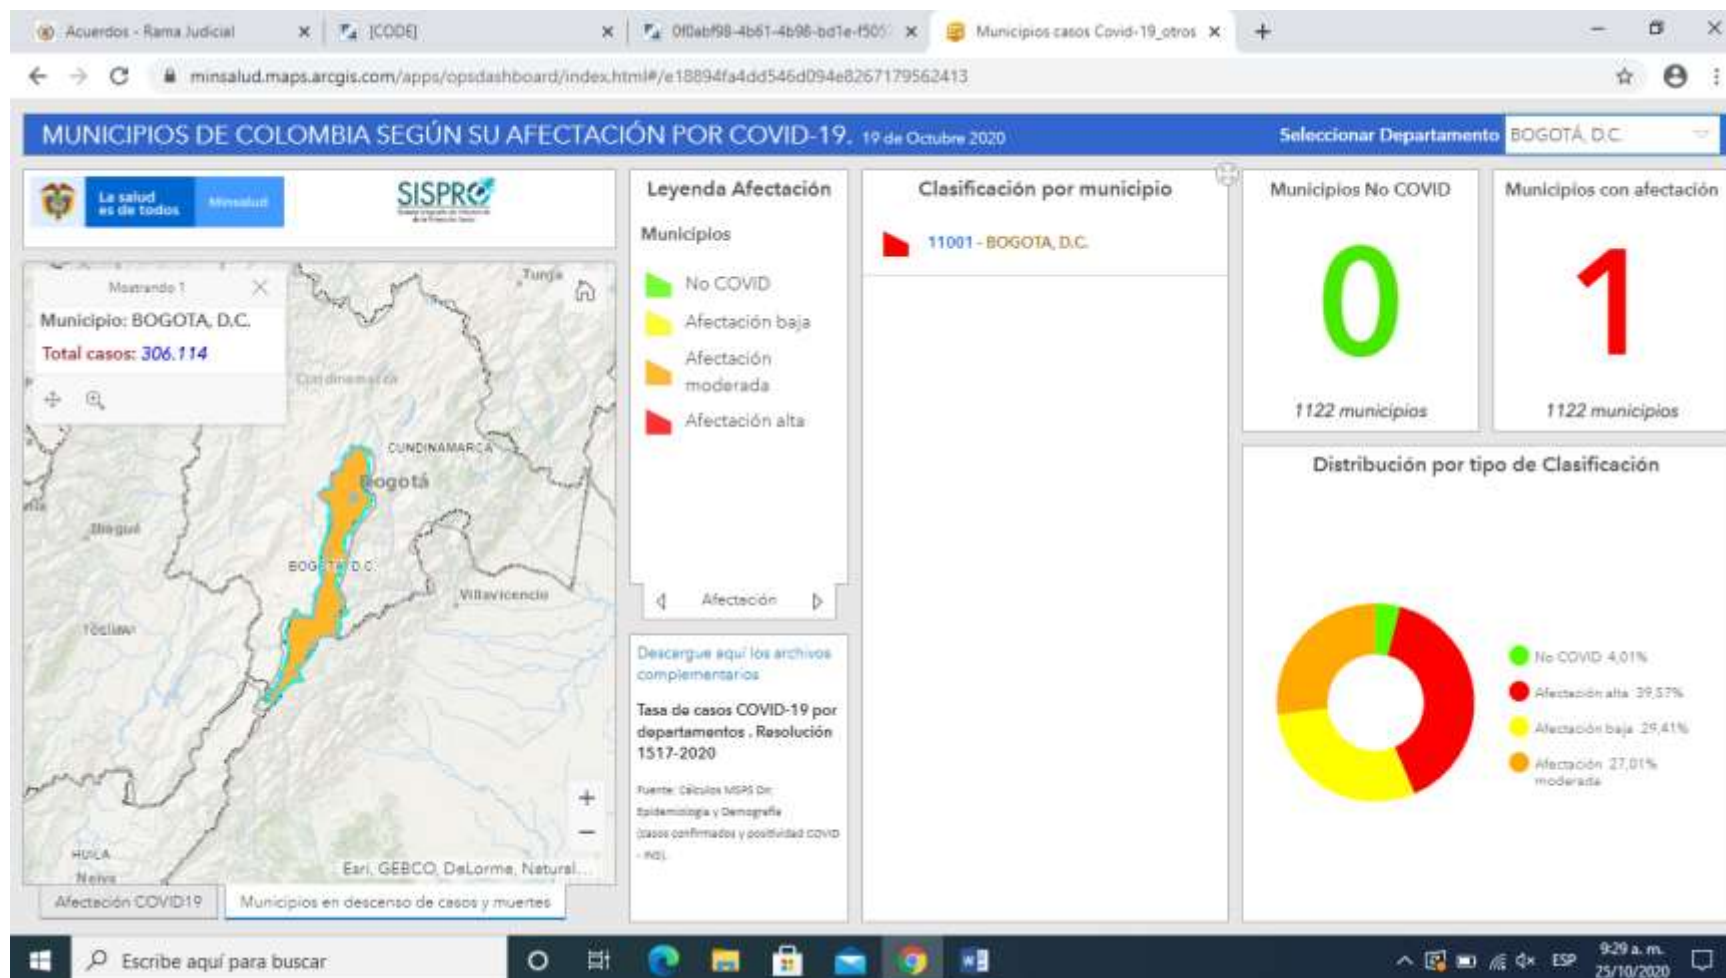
Acuerdos - Rama Judicial ×
[CODE] ×
0f0abf98-4b61-4b98-bd1e-f50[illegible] ×
Municipios casos Covid-19_otros ×
+

minsalud.maps.arcgis.com/apps/opsdashboard/index.html#/e18894fa4dd546d094e8267179562413

MUNICIPIOS DE COLOMBIA SEGÚN SU AFECTACIÓN POR COVID-19. 19 de Octubre 2020

Seleccionar Departamento BOGOTÁ, D.C.

La salud es de todos Minsalud

SISPRO

Mostrando 1
Municipio: BOGOTA, D.C.
Total casos: 306.114

Tunja
Cundinamarca
CUNDINAMARCA
Bogotá
Ibagué
BOGOTÁ D.C.
Villavicencio
Tolima
HUILA
Neiva
Esri, GEBCO, DeLorme, Natural...

Afectación COVID19
Municipios en descenso de casos y muertes

Leyenda Afectación
Municipios
No COVID
Afectación baja
Afectación moderada
Afectación alta

Afectación

Descargue aquí los archivos complementarios

Tasa de casos COVID-19 por departamentos . Resolución 1517-2020

Fuente: Cálculos MSPS Dir. Epidemiología y Demografía (casos confirmados y positividad COVID - INS).

Clasificación por municipio
11001 - BOGOTA, D.C.

Municipios No COVID
0
1122 municipios

Municipios con afectación
1
1122 municipios

Distribución por tipo de Clasificación
No COVID 4,01%
Afectación alta 39,57%
Afectación baja 29,41%
Afectación moderada 27,01%

Escribe aquí para buscar
ESP
9:29 a. m.
25/10/2020